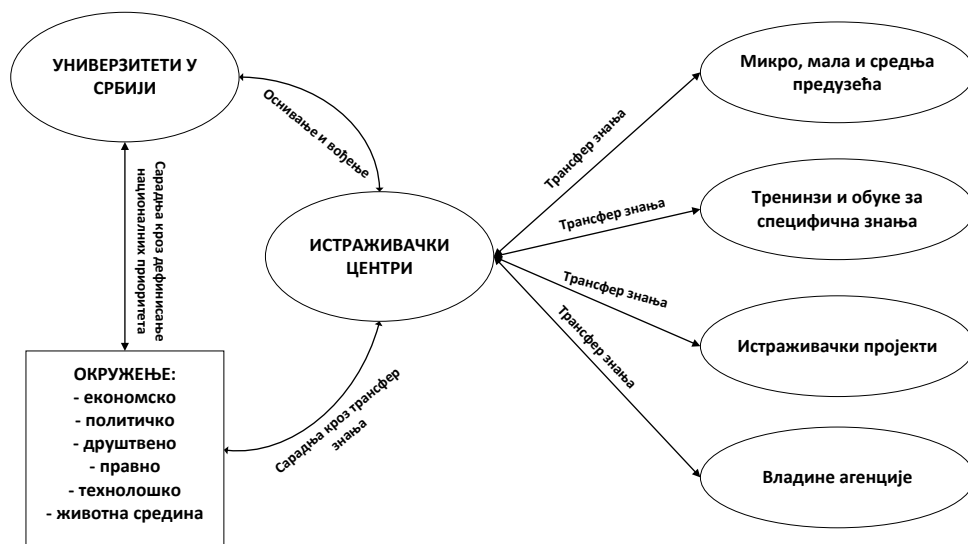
УНИВЕРЗИТЕТИ У СРБИЈИ

Оснивање и вођење

Сарадња кроз дефинисање националних приоритета

ИСТРАЖИВАЧКИ ЦЕНТРИ

ОКРУЖЕЊЕ:
- економско
- политичко
- друштвено
- правно
- технолошко
- животна средина

Сарадња кроз трансфер знања

Трансфер знања

Микро, мала и средња предузећа

Трансфер знања

Тренинзи и обуке за специфична знања

Трансфер знања

Истраживачки пројекти

Трансфер знања

Владине агенције